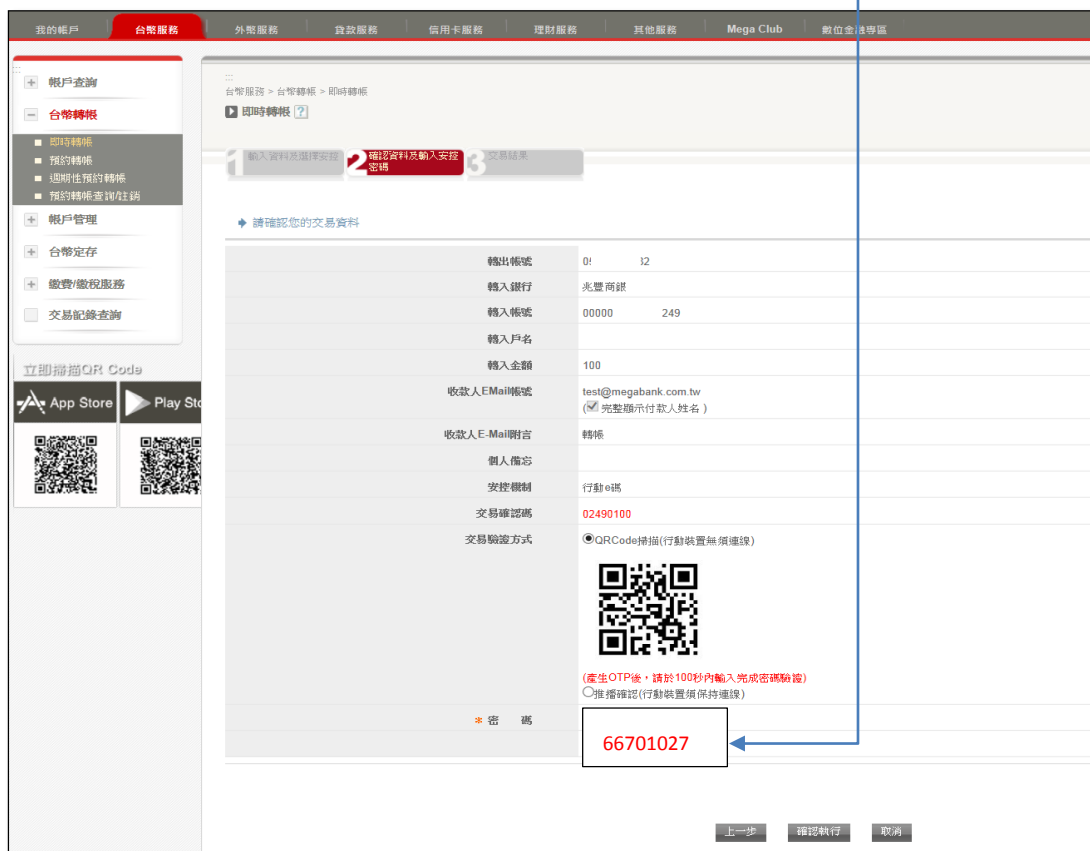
我的帳戶 台幣服務 外幣服務 貸款服務 信用卡服務 理財服務 其他服務 Mega Club 數位金融專區

帳戶查詢
台幣轉帳
即時轉帳
預約轉帳
週期性預約轉帳
預約轉帳查詢/註銷
帳戶管理
台幣定存
繳費/繳稅服務
交易記錄查詢

立即掃描QR Code
App Store
Play Sto

台幣服務 > 台幣轉帳 > 即時轉帳
即時轉帳 ?

1 輸入資料及選擇安控
2 確認資料及輸入安控密碼
3 交易結果

請確認您的交易資料

| | |
|---|---|
| 轉出帳號 | 0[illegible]32 |
| 轉入銀行 | 兆豐商銀 |
| 轉入帳號 | 00000 249 |
| 轉入戶名 | |
| 轉入金額 | 100 |
| 收款人EMail帳號 | test@megabank.com.tw (完整顯示付款人姓名) |
| 收款人E-Mail附言 | 轉帳 |
| 個人備忘 | |
| 安控機制 | 行動e碼 |
| 交易確認碼 | 02490100 |
| 交易驗證方式 | QRCode掃描(行動裝置無須連線) (產生OTP後，請於100秒內輸入完成密碼驗證) 推播確認(行動裝置須保持連線) |
| * 密 碼 | 66701027 |

上一步 確認執行 取消